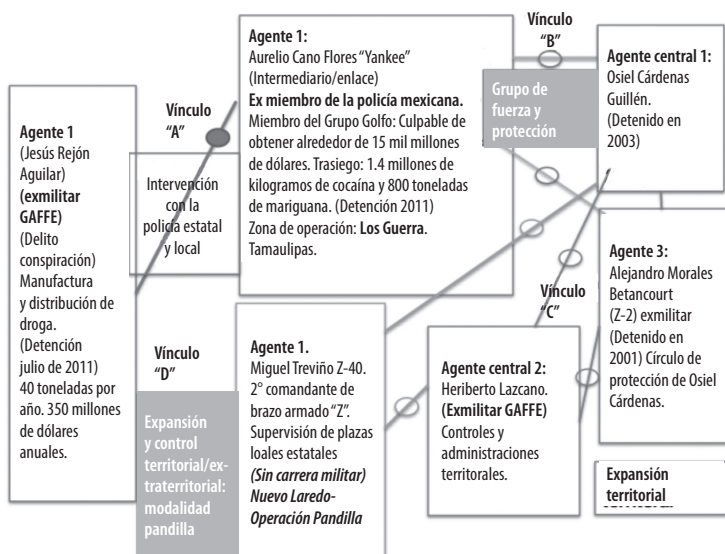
Agente 1:
Aurelio Cano Flores "Yankee" (Intermediario/enlace)
Ex miembro de la policía mexicana.
Miembro del Grupo Golfo: Culpable de obtener alrededor de 15 mil millones de dólares. Trasiego: 1.4 millones de kilogramos de cocaína y 800 toneladas de mariguana. (Detención 2011)
Zona de operación: Los Guerra. Tamaulipas.

Vínculo "B"

Grupo de fuerza y protección

Agente central 1:
Osiel Cárdenas Guillén. (Detenido en 2003)

Vínculo "A"

Agente 1
(Jesús Rejón Aguilar) (exmilitar GAFFE) (Delito conspiración) Manufactura y distribución de droga. (Detención julio de 2011) 40 toneladas por año. 350 millones de dólares anuales.

Intervención con la policía estatal y local

Agente 3:
Alejandro Morales Betancourt (Z-2) exmilitar (Detenido en 2001) Círculo de protección de Osiel Cárdenas.

Vínculo "C"

Vínculo "D"

Agente 1.
Miguel Treviño Z-40. 2° comandante de brazo armado "Z". Supervisión de plazas loales estatales
(Sin carrera militar) Nuevo Laredo-Operación Pandilla

Agente central 2:
Heriberto Lazcano. (Exmilitar GAFFE)
Controles y administraciones territorales.

Expansión y control territorial/extraterritorial: modalidad pandilla

Expansión territorial